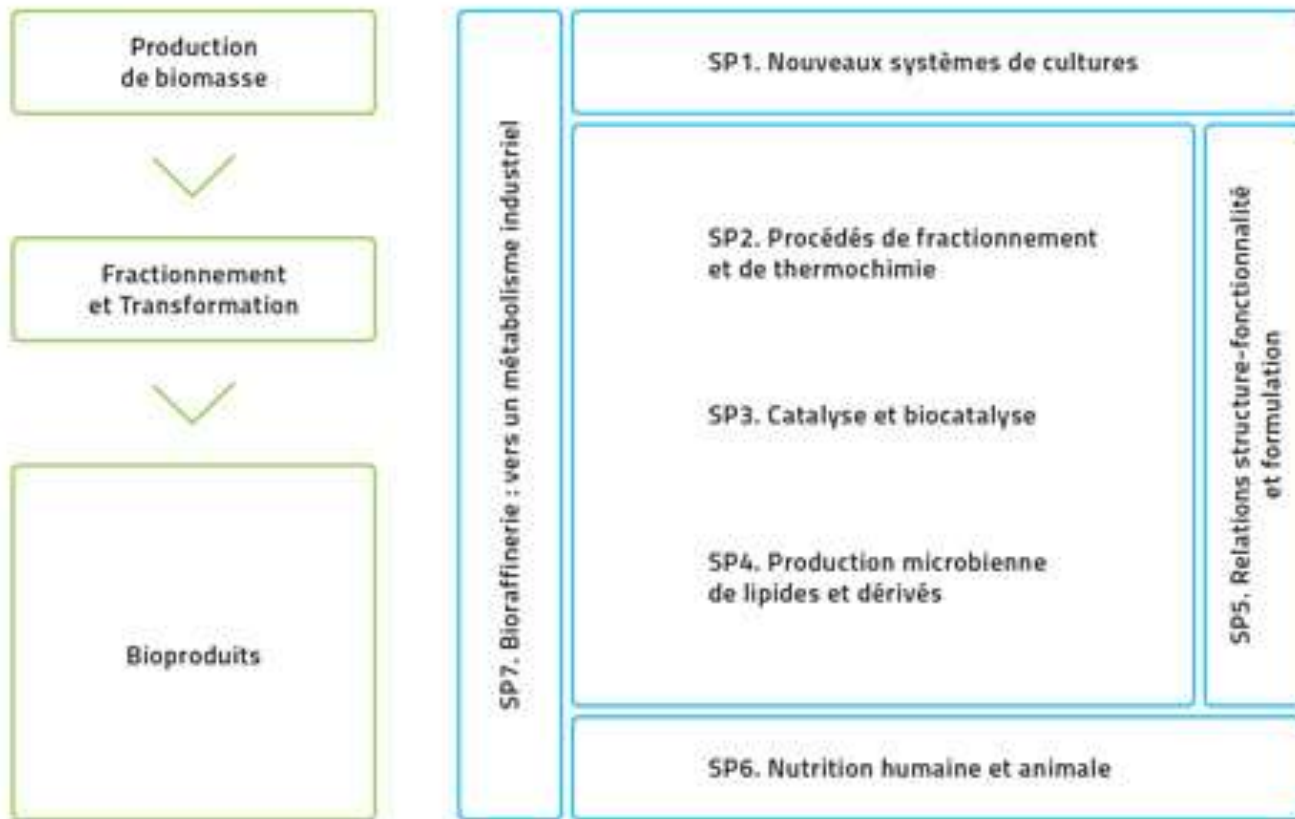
Production de biomasse

Fractionnement et Transformation

Bioproduits

SP7. Bioraffinerie : vers un métabolisme industriel

SP1. Nouveaux systèmes de cultures

SP2. Procédés de fractionnement et de thermochimie

SP3. Catalyse et biocatalyse

SP4. Production microbienne de lipides et dérivés

SP5. Relations structure-fonctionnalité et formulation

SP6. Nutrition humaine et animale